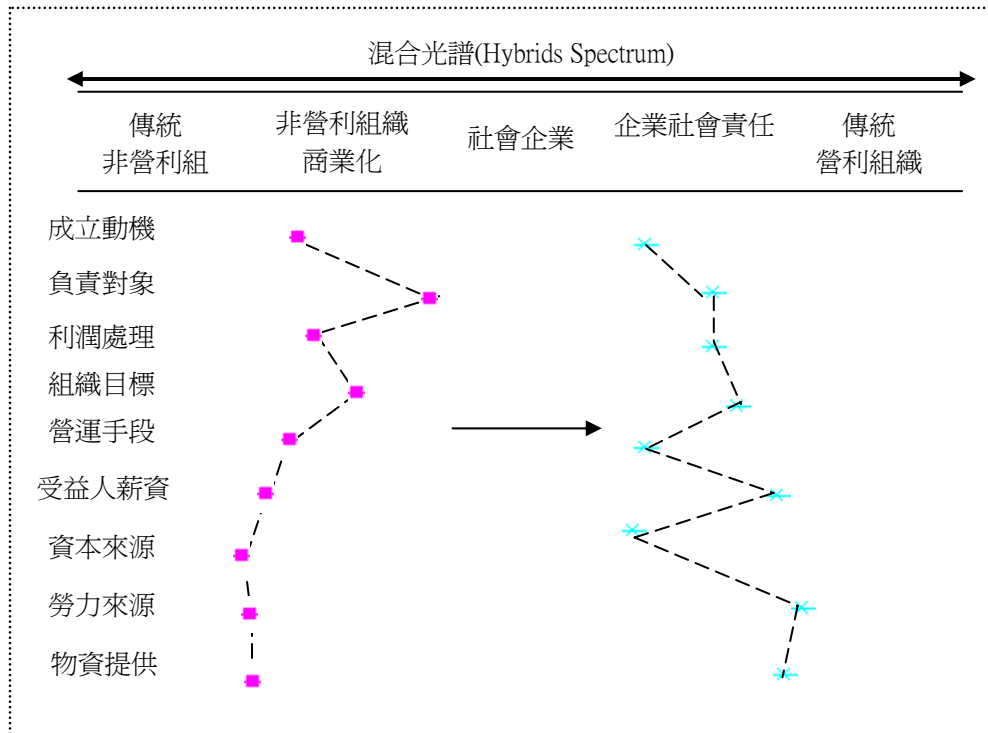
混合光譜(Hybrids Spectrum)

| 傳統 非營利組 | 非營利組織 商業化 | 社會企業 | 企業社會責任 | 傳統 營利組織 |
|---|---|---|---|---|

成立動機

負責對象

利潤處理

組織目標

營運手段

受益人薪資

資本來源

勞力來源

物資提供